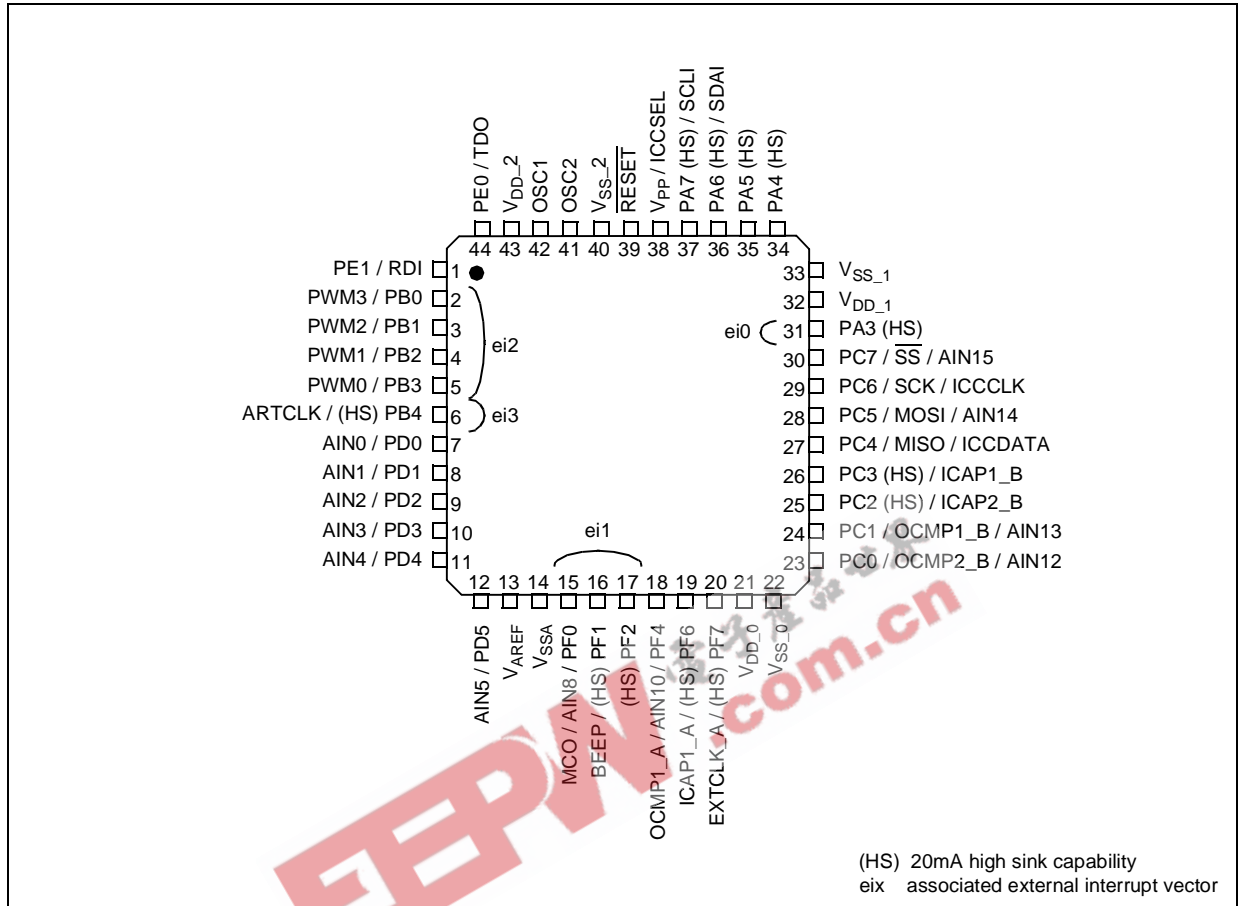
PE0 / TDO
$V_{DD}$_2
OSC1
OSC2
$V_{SS}$_2
$\overline{RESET}$
$V_{PP}$ / ICCSEL
PA7 (HS) / SCLI
PA6 (HS) / SDAI
PA5 (HS)
PA4 (HS)

44 43 42 41 40 39 38 37 36 35 34

PE1 / RDI 1
PWM3 / PB0 2
PWM2 / PB1 3
PWM1 / PB2 4
PWM0 / PB3 5
ARTCLK / (HS) PB4 6
AIN0 / PD0 7
AIN1 / PD1 8
AIN2 / PD2 9
AIN3 / PD3 10
AIN4 / PD4 11

ei2
ei3

33 $V_{SS\_1}$
32 $V_{DD\_1}$
ei0 31 PA3 (HS)
30 PC7 / $\overline{SS}$ / AIN15
29 PC6 / SCK / ICCCLK
28 PC5 / MOSI / AIN14
27 PC4 / MISO / ICCDATA
26 PC3 (HS) / ICAP1_B
25 PC2 (HS) / ICAP2_B
24 PC1 / OCMP1_B / AIN13
23 PC0 / OCMP2_B / AIN12

ei1

12 13 14 15 16 17 18 19 20 21 22

AIN5 / PD5
$V_{AREF}$
$V_{SSA}$
MCO / AIN8 / PF0
BEEP / (HS) PF1
(HS) PF2
OCMP1_A / AIN10 / PF4
ICAP1_A / (HS) PF6
EXTCLK_A / (HS) PF7
$V_{DD}$_0
$V_{SS}$_0

(HS) 20mA high sink capability
eix associated external interrupt vector

EEPW .com.cn